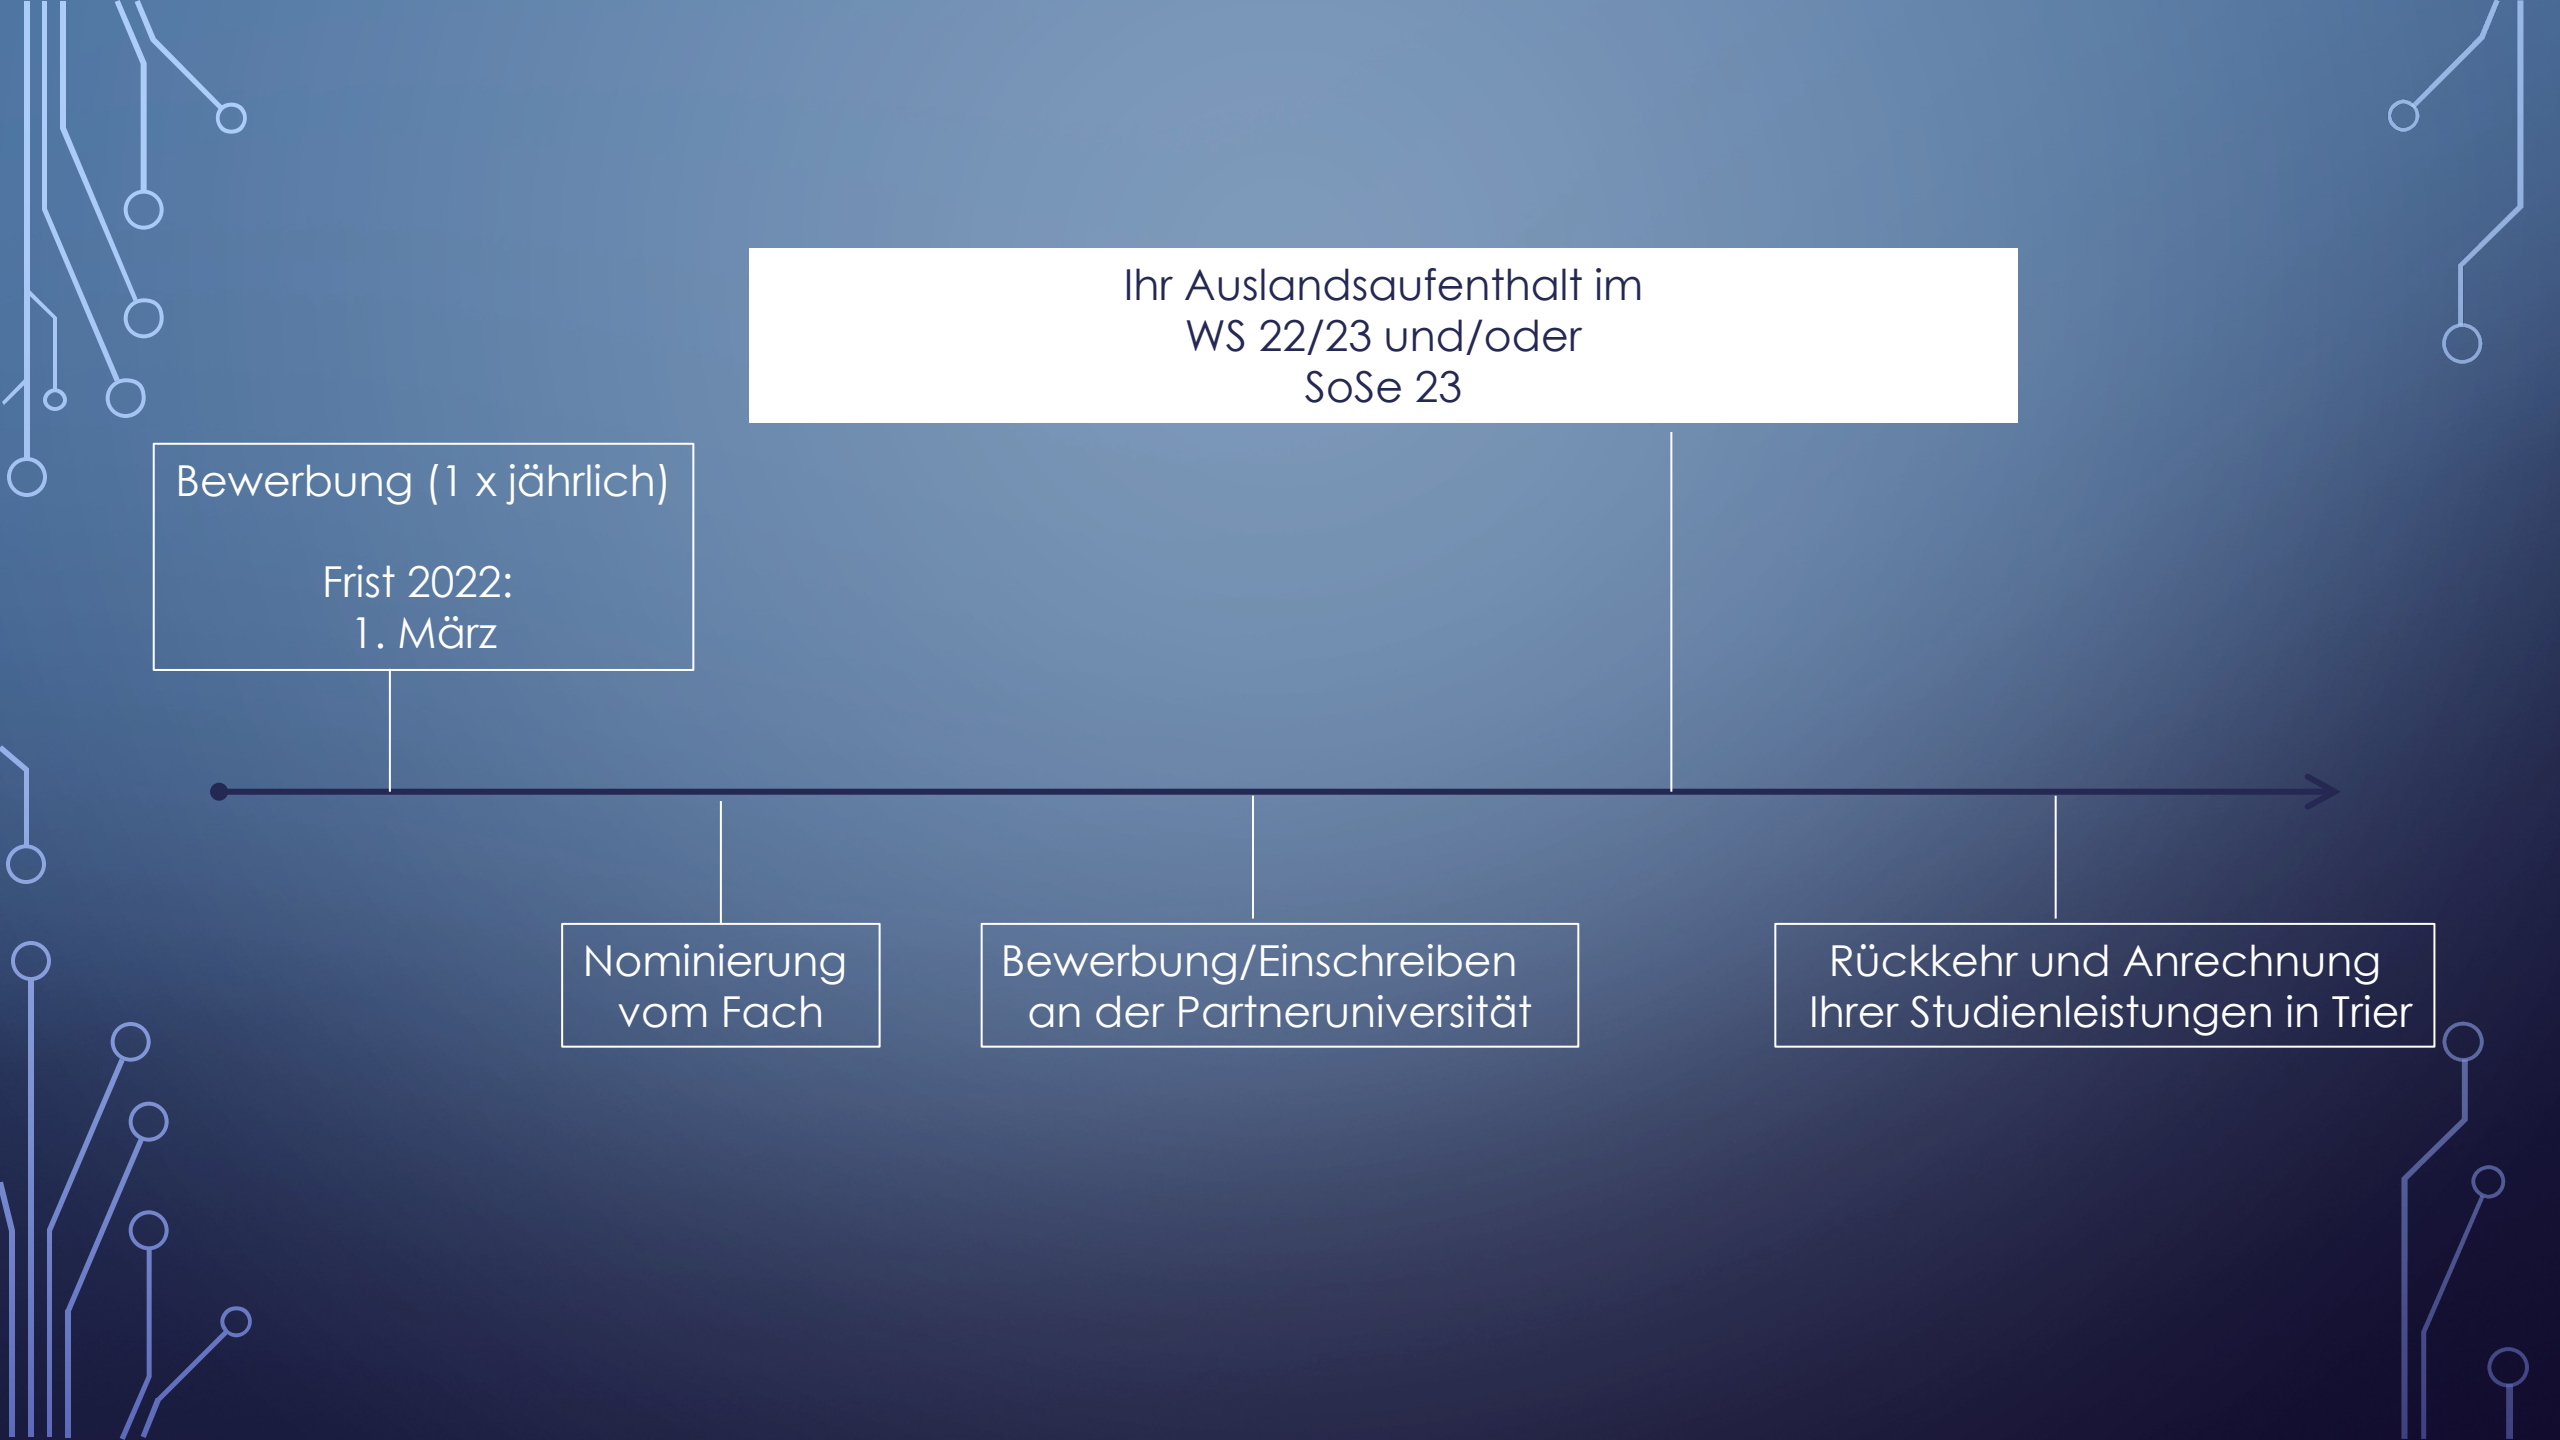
Bewerbung (1 x jährlich)

Frist 2022:
1. März

Ihr Auslandsaufenthalt im
WS 22/23 und/oder
SoSe 23

Nominierung vom Fach

Bewerbung/Einschreiben an der Partneruniversität

Rückkehr und Anrechnung Ihrer Studienleistungen in Trier